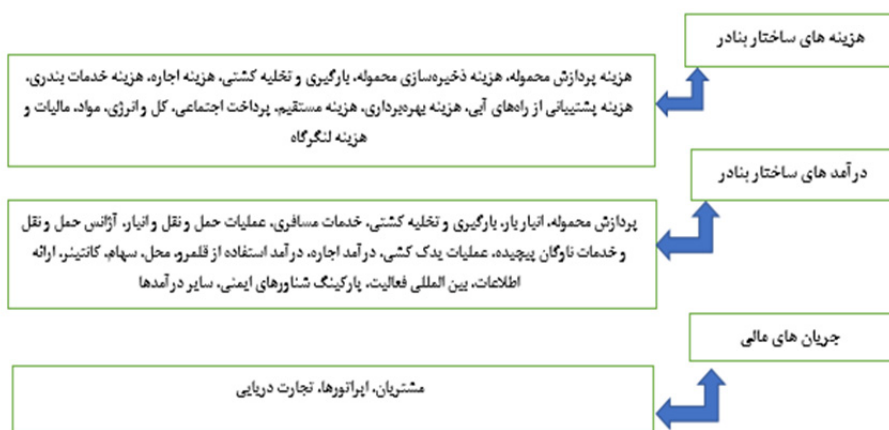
هزینه های ساختار بنادر

هزینه پردازش محموله، هزینه ذخیره‌سازی محموله، بارگیری و تخلیه کشتی، هزینه اجاره، هزینه خدمات بندری، هزینه پشتیبانی از راه‌های آبی، هزینه بهره‌برداری، هزینه مستقیم، پرداخت اجتماعی، کل و انرژی، مواد، مالیات و هزینه لنگرگاه

درآمد های ساختار بنادر

پردازش محموله، انبار یار، بارگیری و تخلیه کشتی، خدمات مسافری، عملیات حمل و نقل و انبار، آژانس حمل و نقل و خدمات ناوگان پیچیده، عملیات یدک کشی، درآمد اجاره، درآمد استفاده از قلمرو، محل، سهام، کانتینر، ارائه اطلاعات، بین المللی فعالیت، پارکینگ شناورهای ایمنی، سایر درآمدها

جریان های مالی

مشتریان، اپراتورها، تجارت دریایی